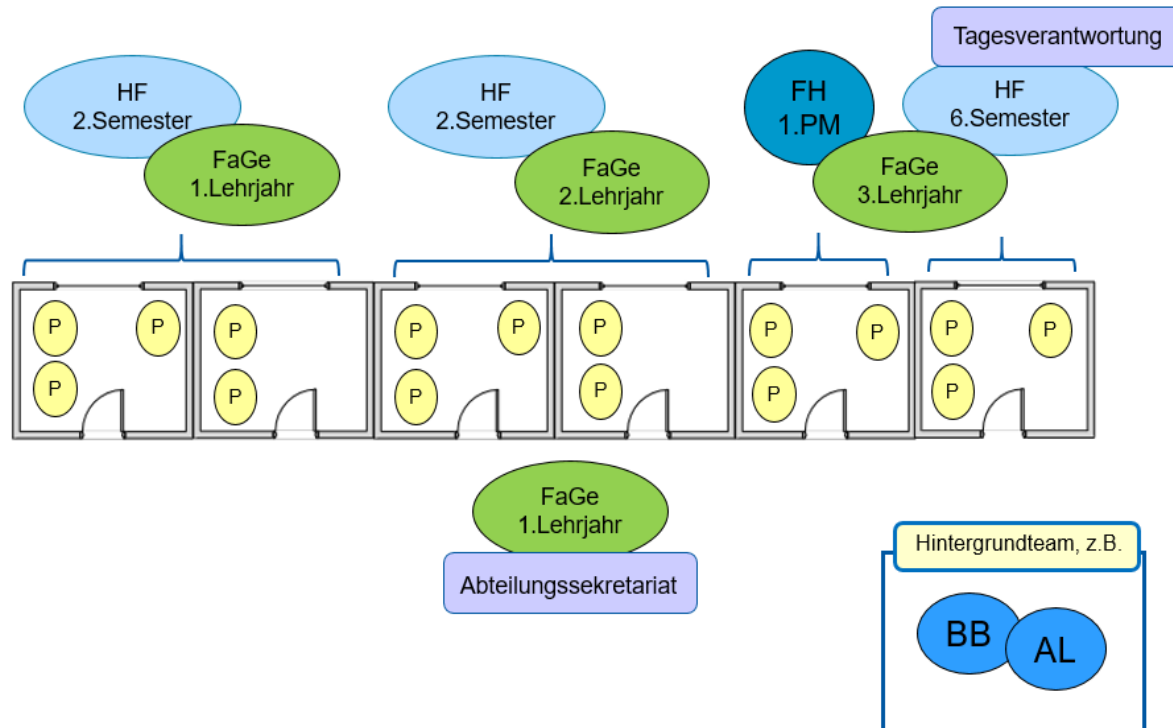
Tagesverantwortung

HF
2.Semester

FaGe
1.Lehrjahr

HF
2.Semester

FaGe
2.Lehrjahr

FH
1.PM

HF
6.Semester

FaGe
3.Lehrjahr

P P P
P P
P P P
P P
P P P
P P P

FaGe
1.Lehrjahr

Abteilungssekretariat

Hintergrundteam, z.B.

BB
AL